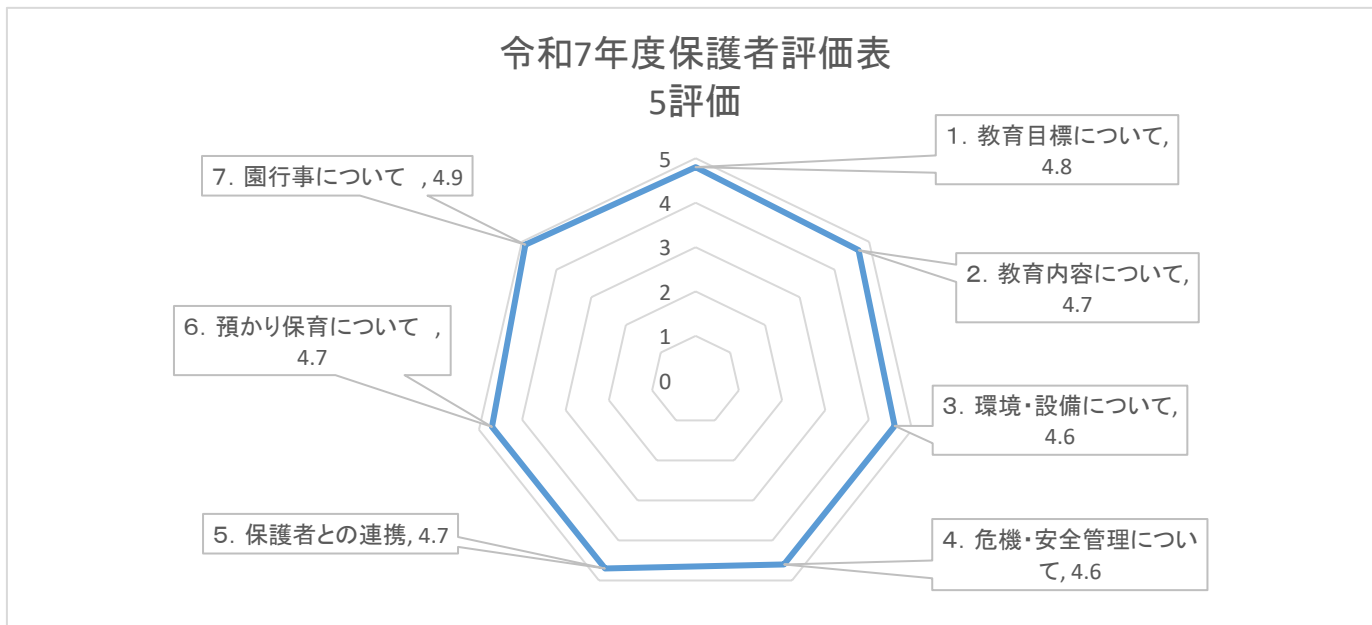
令和7年度保護者評価表
5評価

5
4
3
2
1
0

1. 教育目標について, 4.8

2. 教育内容について, 4.7

3. 環境・設備について, 4.6

4. 危機・安全管理について, 4.6

5. 保護者との連携, 4.7

6. 預かり保育について , 4.7

7. 園行事について , 4.9